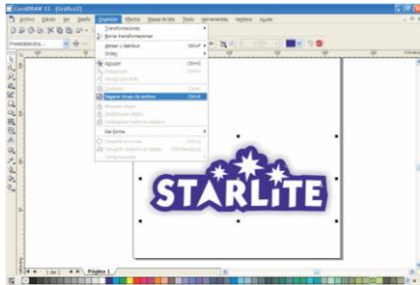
CorelDRAW 12 - [Gráfico1]

Archivo Edición Ver Diseño Organizar Efectos Mapas de bits Texto Herramientas Ventana Ayuda

Transformaciones
Borrar transformaciones
Alinear y distribuir
Orden
Agrupar
Desagrupar
Desagrupar todo
Combinar
Separar Grupo de sombra
Bloquear objeto
Desbloquear objeto
Desbloquear todos los objetos
Dar forma
Convertir en curvas
Convertir contorno en objeto
Cerrar trayecto

Ctrl+G
Ctrl+K

STARLITE

1 de 1
Página 1